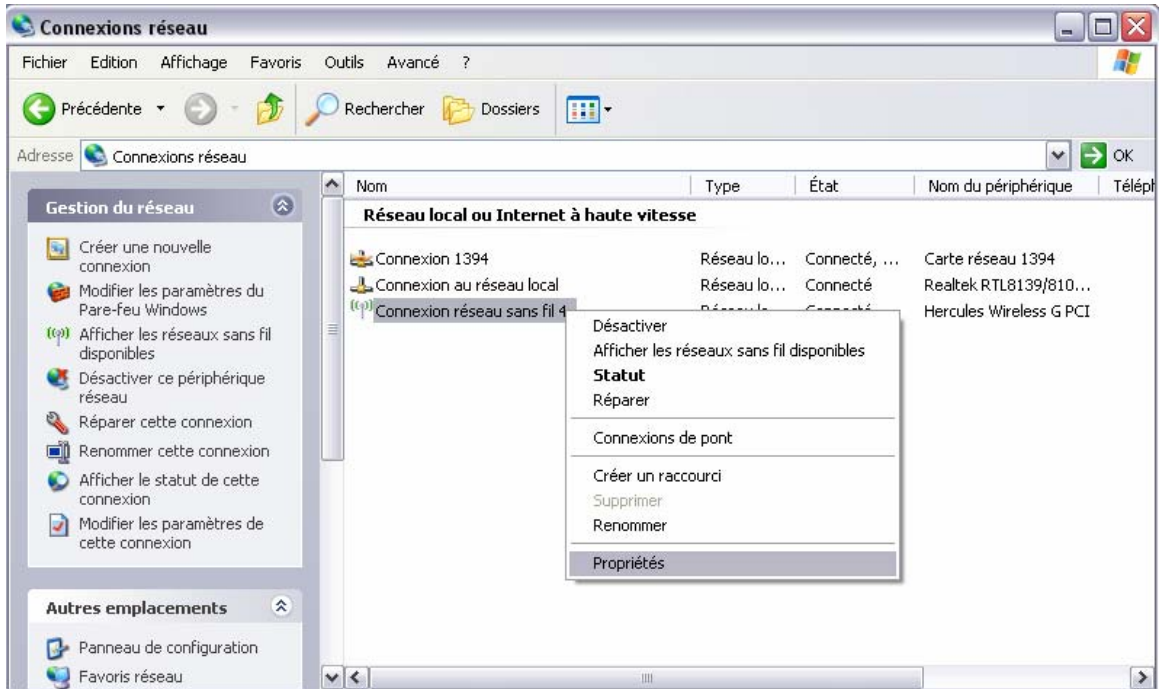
Connexions réseau

Fichier Edition Affichage Favoris Outils Avancé ?

Précédente Rechercher Dossiers

Adresse Connexions réseau OK

Gestion du réseau

Créer une nouvelle connexion
Modifier les paramètres du Pare-feu Windows
Afficher les réseaux sans fil disponibles
Désactiver ce périphérique réseau
Réparer cette connexion
Renommer cette connexion
Afficher le statut de cette connexion
Modifier les paramètres de cette connexion

Autres emplacements

Panneau de configuration
Favoris réseau

| Nom | Type | État | Nom du périphérique | Téléph |
|---|---|---|---|---|
| Réseau local ou Internet à haute vitesse | | | | |
| Connexion 1394 | Réseau lo... | Connecté, ... | Carte réseau 1394 | |
| Connexion au réseau local | Réseau lo... | Connecté | Realtek RTL8139/810... | |
| Connexion réseau sans fil 4 | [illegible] | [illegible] | Hercules Wireless G PCI | |

Désactiver
Afficher les réseaux sans fil disponibles
Statut
Réparer
Connexions de pont
Créer un raccourci
Supprimer
Renommer
Propriétés